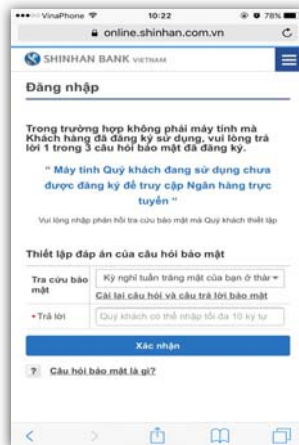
••••○ VinaPhone 10:22 78%

online.shinhan.com.vn

SHINHAN BANK VIETNAM

Đăng nhập

Trong trường hợp không phải máy tính mà Khách hàng đã đăng ký sử dụng, vui lòng trả lời 1 trong 3 câu hỏi bảo mật đã đăng ký.

" Máy tính Quý khách đang sử dụng chưa được đăng ký để truy cập Ngân hàng trực tuyến "

Vui lòng nhập phản hồi tra cứu bảo mật mà Quý khách thiết lập

Thiết lập đáp án của câu hỏi bảo mật

| Tra cứu bảo mật | Kỳ nghỉ tuần trăng mật của bạn ở thàn |
|---|---|
| | Cài lại câu hỏi và câu trả lời bảo mật |
| • Trả lời | Quý khách có thể nhập tối đa 10 ký tự |

Xác nhận

? Câu hỏi bảo mật là gì?